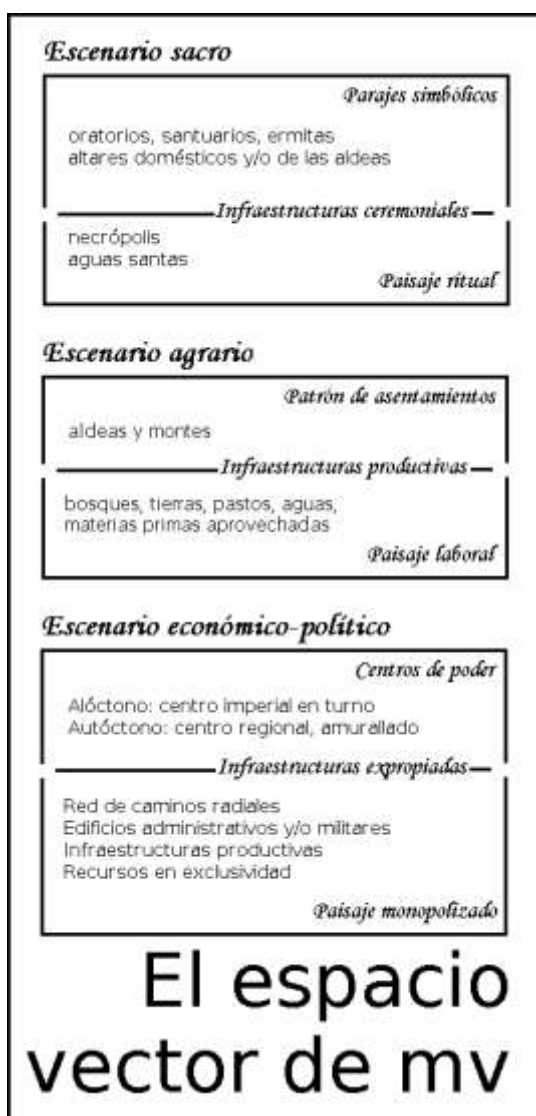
Escenario sacro

Parajes simbólicos

oratorios, santuarios, ermitas
altares domésticos y/o de las aldeas

Infraestructuras ceremoniales

necrópolis
aguas santas

Paisaje ritual

Escenario agrario

Patrón de asentamientos

aldeas y montes

Infraestructuras productivas

bosques, tierras, pastos, aguas,
materias primas aprovechadas

Paisaje laboral

Escenario económico-político

Centros de poder

Alóctono: centro imperial en turno
Autóctono: centro regional, amurallado

Infraestructuras expropiadas

Red de caminos radiales
Edificios administrativos y/o militares
Infraestructuras productivas
Recursos en exclusividad

Paisaje monopolizado

El espacio
vector de mv